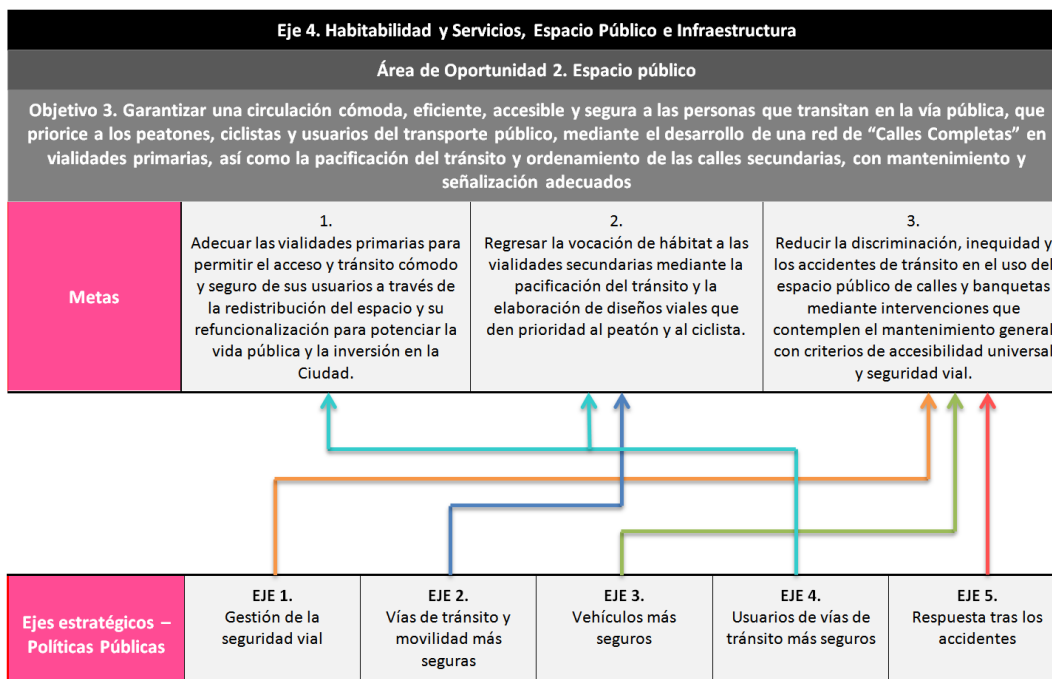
Eje 4. Habitabilidad y Servicios, Espacio Público e Infraestructura

Área de Oportunidad 2. Espacio público

Objetivo 3. Garantizar una circulación cómoda, eficiente, accesible y segura a las personas que transitan en la vía pública, que priorice a los peatones, ciclistas y usuarios del transporte público, mediante el desarrollo de una red de "Calles Completas" en vialidades primarias, así como la pacificación del tránsito y ordenamiento de las calles secundarias, con mantenimiento y señalización adecuados

| Metas | 1. Adecuar las vialidades primarias para permitir el acceso y tránsito cómodo y seguro de sus usuarios a través de la redistribución del espacio y su refuncionalización para potenciar la vida pública y la inversión en la Ciudad. | 2. Regresar la vocación de hábitat a las vialidades secundarias mediante la pacificación del tránsito y la elaboración de diseños viales que den prioridad al peatón y al ciclista. | 3. Reducir la discriminación, inequidad y los accidentes de tránsito en el uso del espacio público de calles y banquetas mediante intervenciones que contemplen el mantenimiento general con criterios de accesibilidad universal y seguridad vial. |
|---|---|---|---|

| Ejes estratégicos – Políticas Públicas | EJE 1. Gestión de la seguridad vial | EJE 2. Vías de tránsito y movilidad más seguras | EJE 3. Vehículos más seguros | EJE 4. Usuarios de vías de tránsito más seguros | EJE 5. Respuesta tras los accidentes |
|---|---|---|---|---|---|